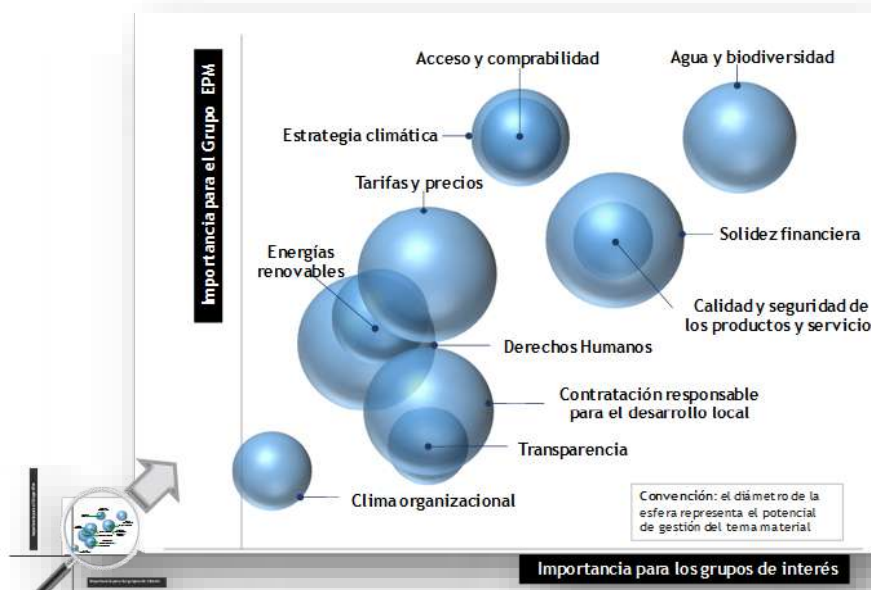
Importancia para el Grupo EPM

Acceso y comprabilidad

Agua y biodiversidad

Estrategia climática

Tarifas y precios

Energías renovables

Solidez financiera

Calidad y seguridad de los productos y servicio

Derechos Humanos

Contratación responsable para el desarrollo local

Transparencia

Clima organizacional

Convención: el diámetro de la esfera representa el potencial de gestión del tema material

Importancia para los grupos de interés